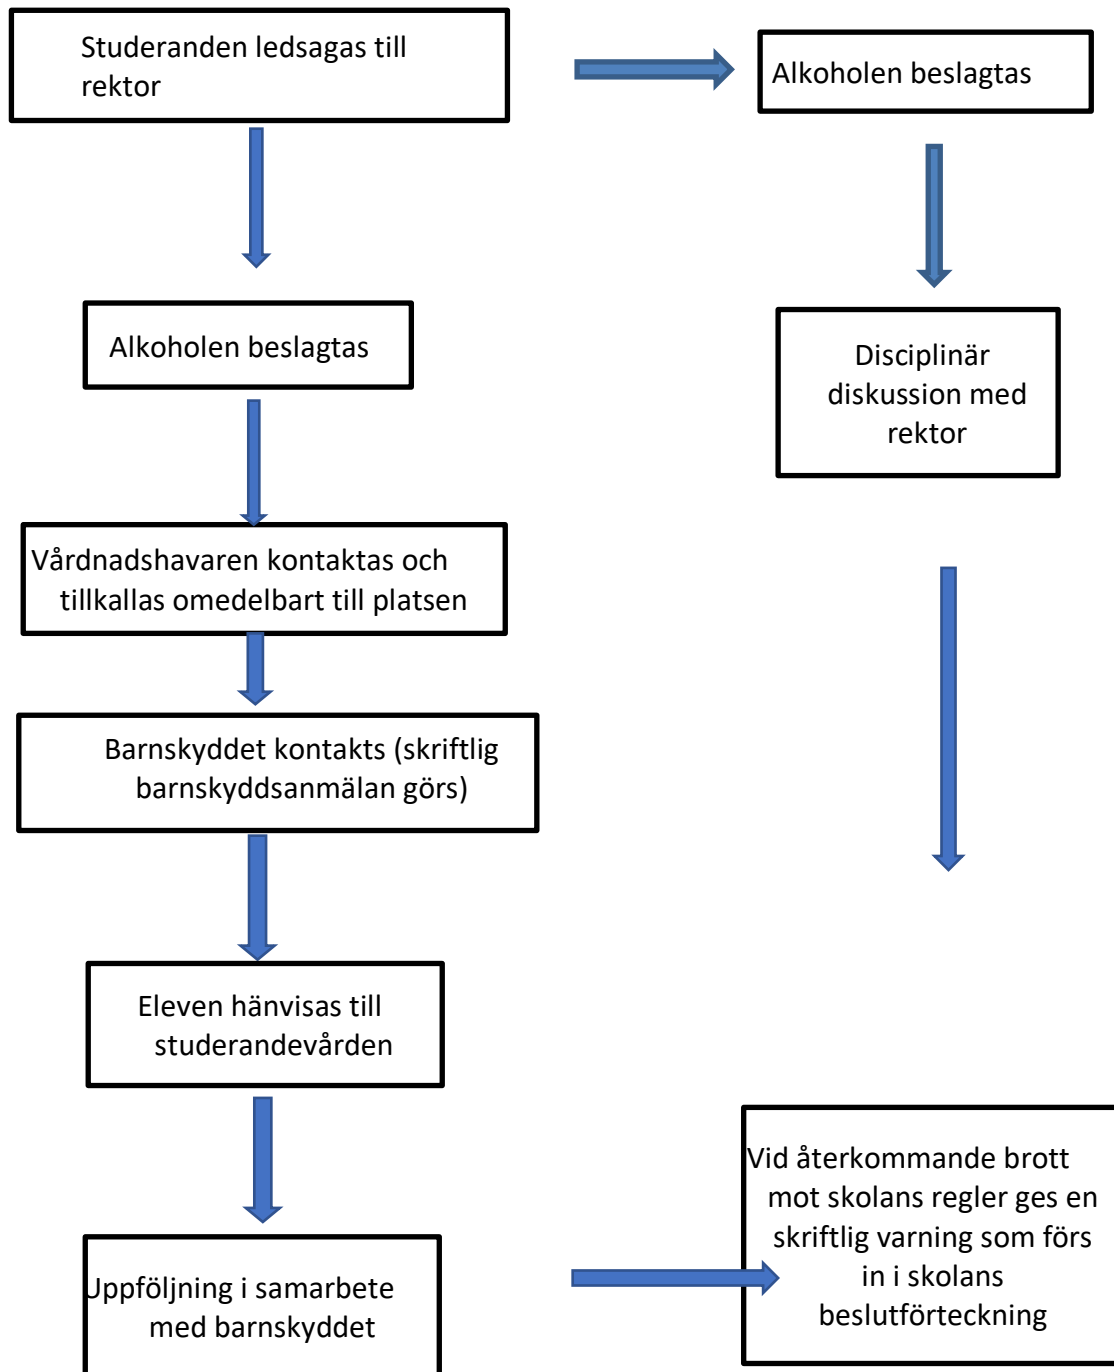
Studeranden ledsagas till rektor

Alkoholen beslagtas

Alkoholen beslagtas

Disciplinär diskussion med rektor

Vårdnadshavaren kontaktas och tillkallas omedelbart till platsen

Barnskyddet kontakts (skriftlig barnskyddsanmälan görs)

Eleven hänvisas till studerandevården

Uppföljning i samarbete med barnskyddet

Vid återkommande brott mot skolans regler ges en skriftlig varning som förs in i skolans beslutförteckning